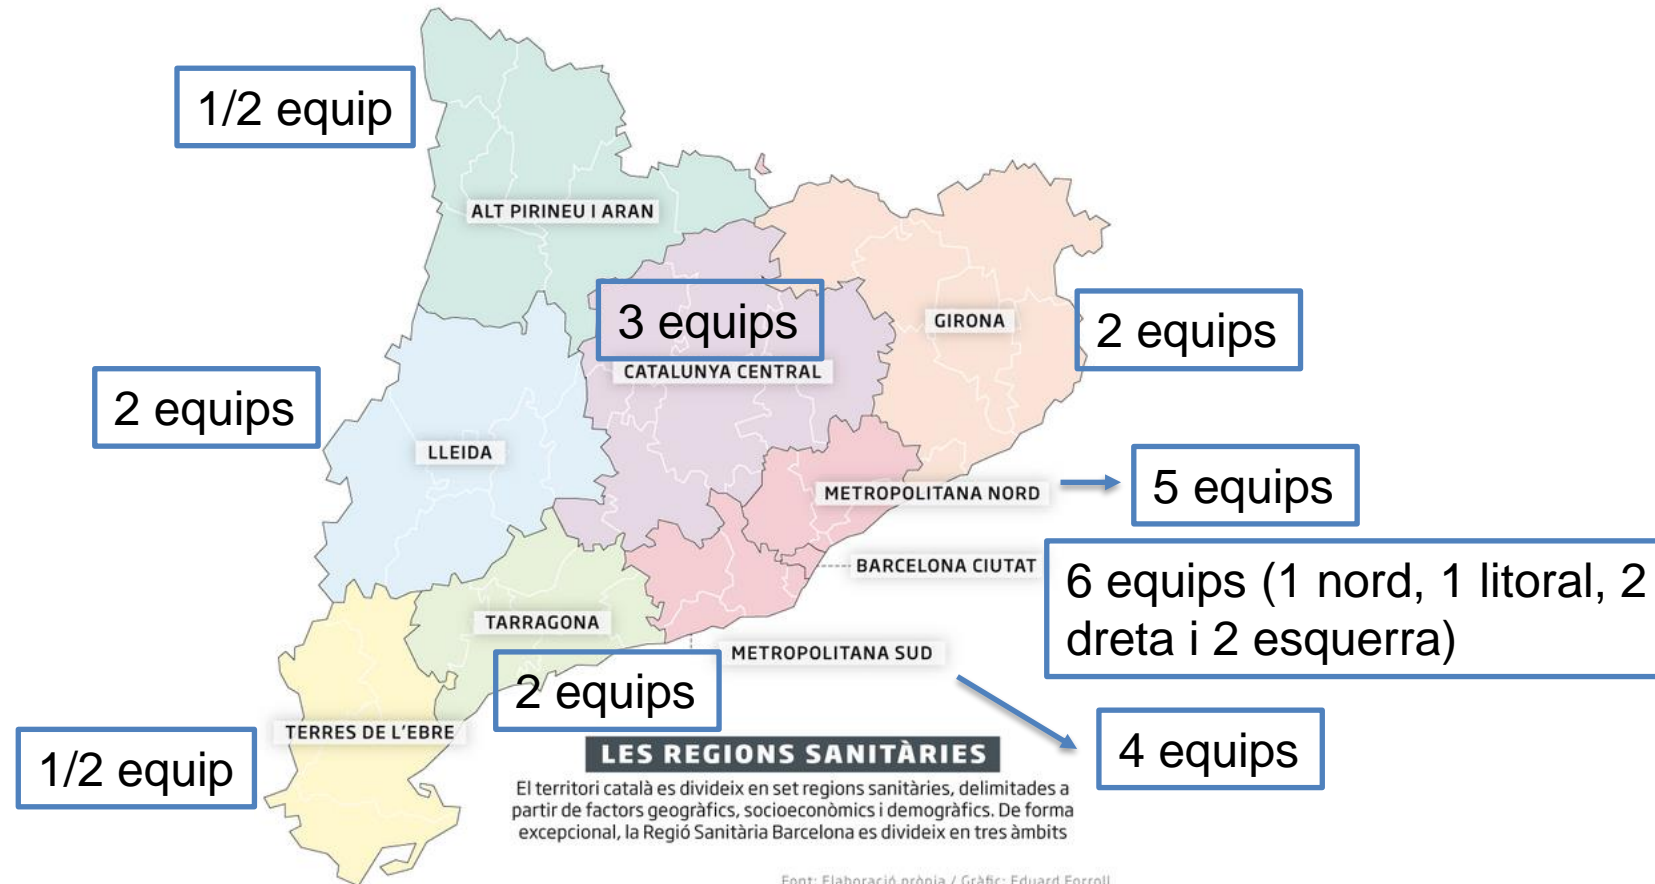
1/2 equip

ALT PIRINEU I ARAN

3 equips

CATALUNYA CENTRAL

GIRONA

2 equips

2 equips

LLEIDA

METROPOLITANA NORD

5 equips

BARCELONA CIUTAT

6 equips (1 nord, 1 litoral, 2 dreta i 2 esquerra)

TARRAGONA

METROPOLITANA SUD

2 equips

TERRES DE L'EBRE

1/2 equip

4 equips

LES REGIONS SANITÀRIES

El territori català es divideix en set regions sanitàries, delimitades a partir de factors geogràfics, socioeconòmics i demogràfics. De forma excepcional, la Regió Sanitària Barcelona es divideix en tres àmbits

Font: Elaboració pròpia / Gràfic: Eduard Forroll